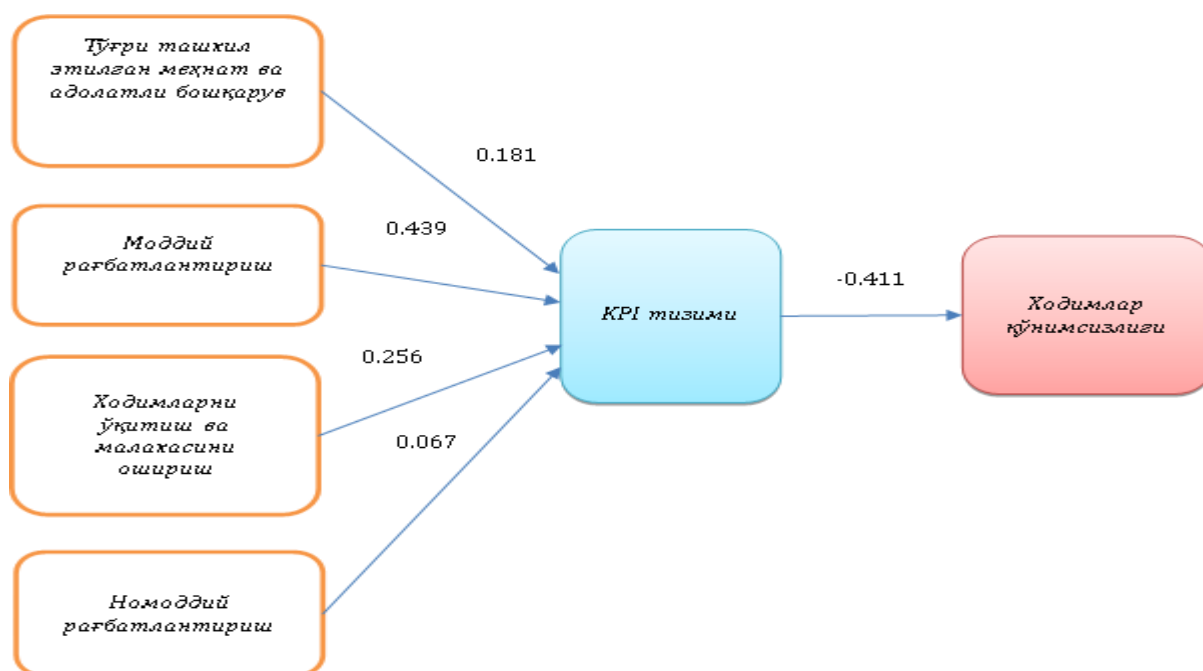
Тўғри ташкил этилган меҳнат ва адолатли бошқарув

0.181

Моддий рағбатлантириш

0.439

Ходимларни ўқитиш ва малакасини ошириш

0.256

0.067

Номоддий рағбатлантириш

KPI тизими

-0.411

Ходимлар қўнимсизлиги